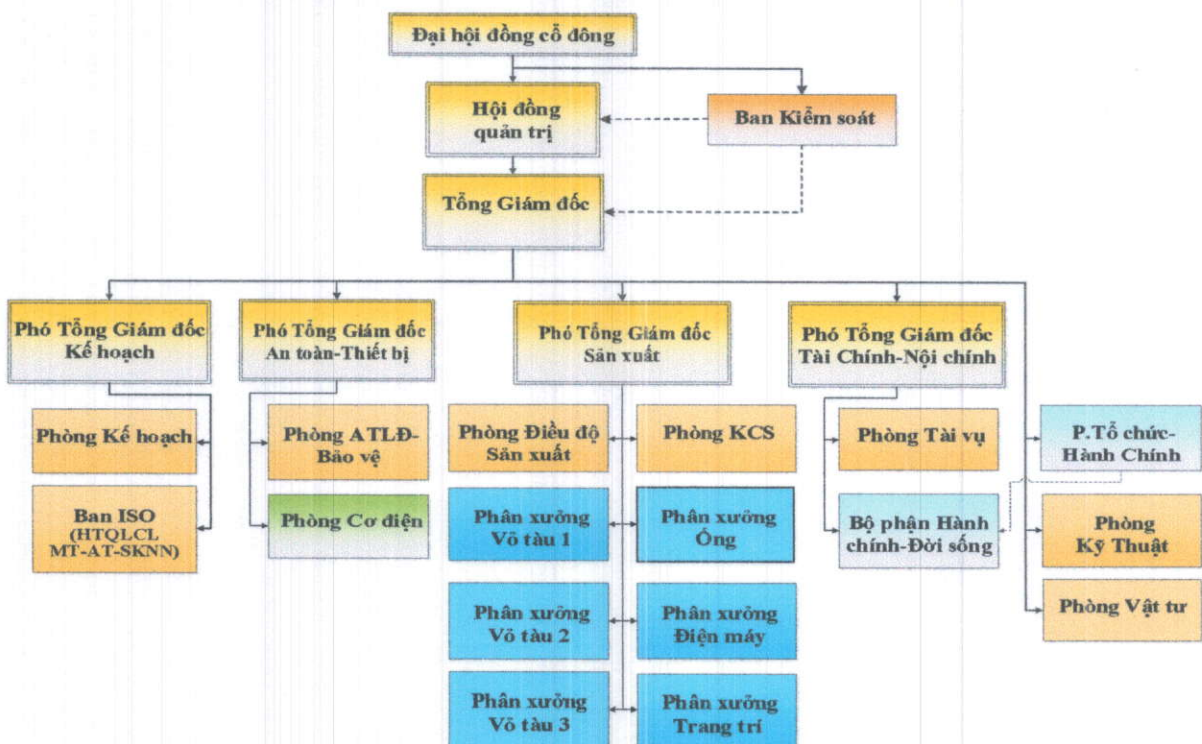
Đại hội đồng cổ đông

Hội đồng quản trị

Ban Kiểm soát

Tổng Giám đốc

Phó Tổng Giám đốc Kế hoạch

Phó Tổng Giám đốc An toàn-Thiết bị

Phó Tổng Giám đốc Sản xuất

Phó Tổng Giám đốc Tài Chính-Nội chính

Phòng Kế hoạch

Ban ISO (HTQLCL MT-AT-SKNN)

Phòng ATLĐ-Bảo vệ

Phòng Cơ điện

Phòng Điều độ Sản xuất

Phòng KCS

Phân xưởng Vỏ tàu 1

Phân xưởng Ống

Phân xưởng Vỏ tàu 2

Phân xưởng Điện máy

Phân xưởng Vỏ tàu 3

Phân xưởng Trang trí

Phòng Tài vụ

Bộ phận Hành chính-Đời sống

P.Tổ chức-Hành Chính

Phòng Kỹ Thuật

Phòng Vật tư